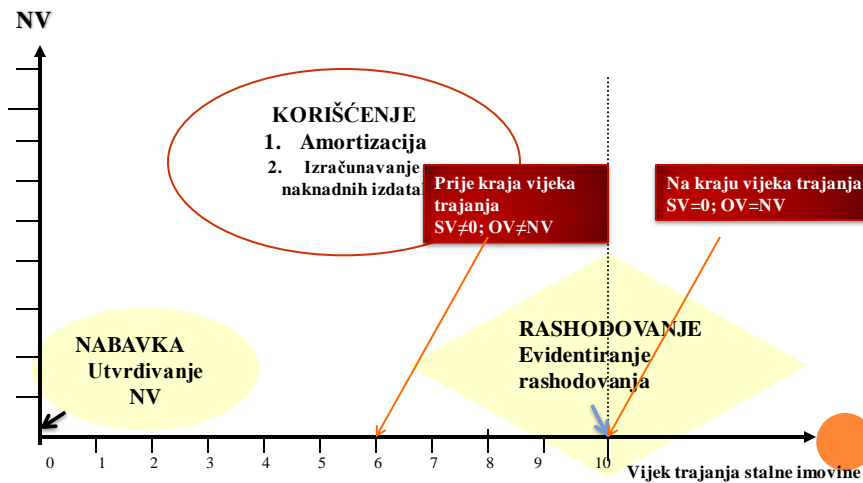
NV

KORIŠĆENJE
1. Amortizacija
2. Izračunavanje naknadnih izdata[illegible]

Prije kraja vijeka trajanja
SV≠0; OV≠NV

Na kraju vijeka trajanja
SV=0; OV=NV

NABAVKA
Utvrđivanje
NV

RASHODOVANJE
Evidentiranje
rashodovanja

0 1 2 3 4 5 6 7 8 9 10

Vijek trajanja stalne imovine